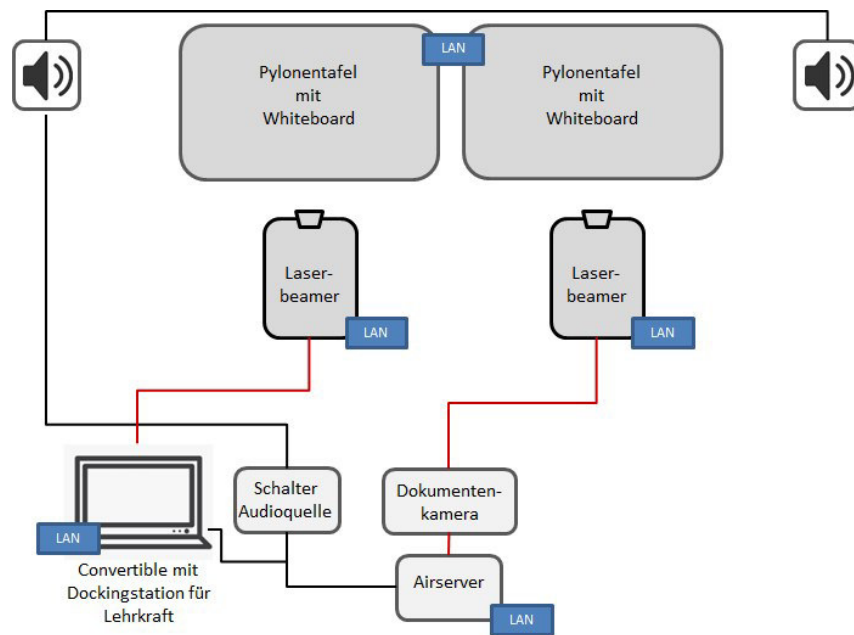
LAN

Pylonentafel mit Whiteboard

Pylonentafel mit Whiteboard

Laser-beamer

LAN

Laser-beamer

LAN

LAN

Convertible mit Dockingstation für Lehrkraft

Schalter Audioquelle

Dokumenten-kamera

Airserver

LAN